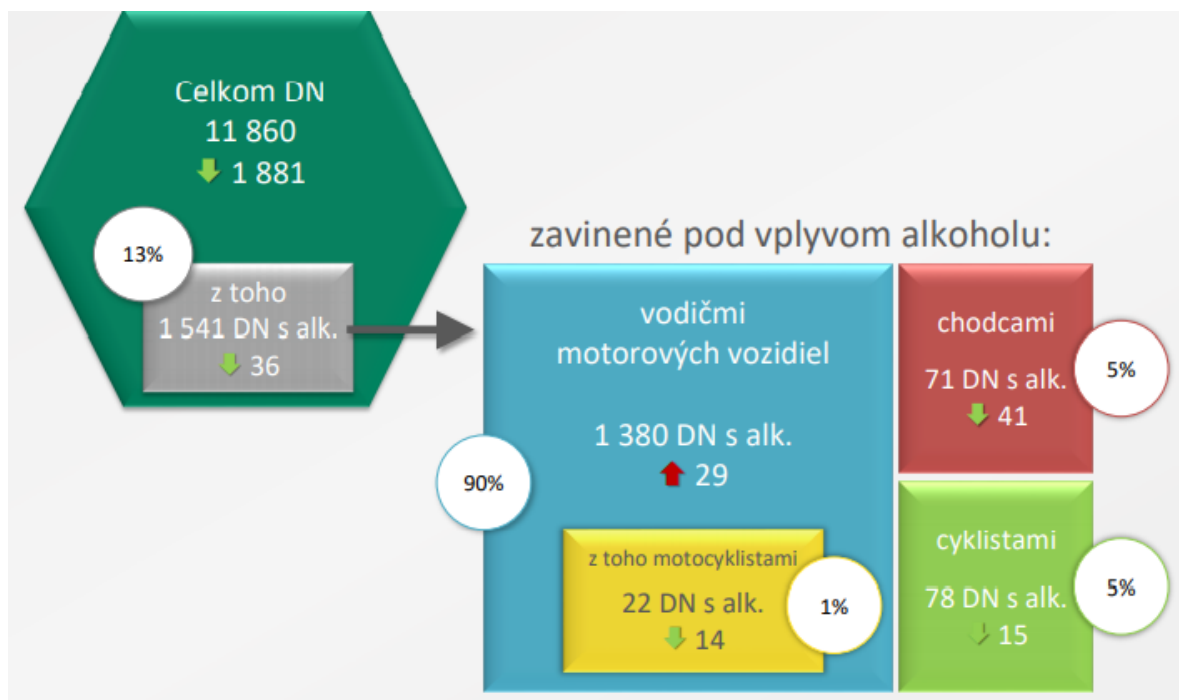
Celkom DN
11 860
1 881

13%

z toho
1 541 DN s alk.
36

zavinené pod vplyvom alkoholu:

vodičmi
motorových vozidiel

1 380 DN s alk.
29

90%

z toho motocyklistami
22 DN s alk.
14

1%

chodcami
71 DN s alk.
41

5%

cyklistami
78 DN s alk.
15

5%